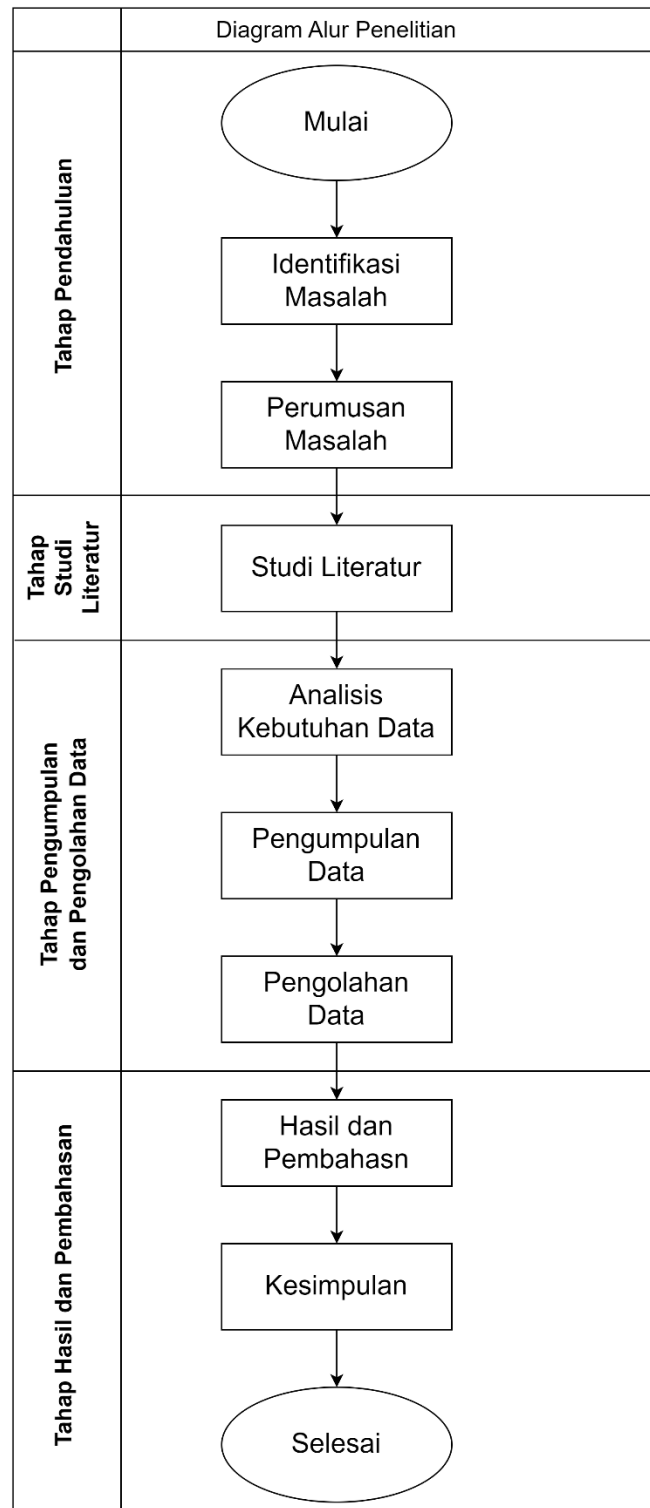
Diagram Alur Penelitian

Tahap Pendahuluan

Mulai

Identifikasi Masalah

Perumusan Masalah

Tahap Studi Literatur

Studi Literatur

Tahap Pengumpulan dan Pengolahan Data

Analisis Kebutuhan Data

Pengumpulan Data

Pengolahan Data

Tahap Hasil dan Pembahasan

Hasil dan Pembahasn

Kesimpulan

Selesai